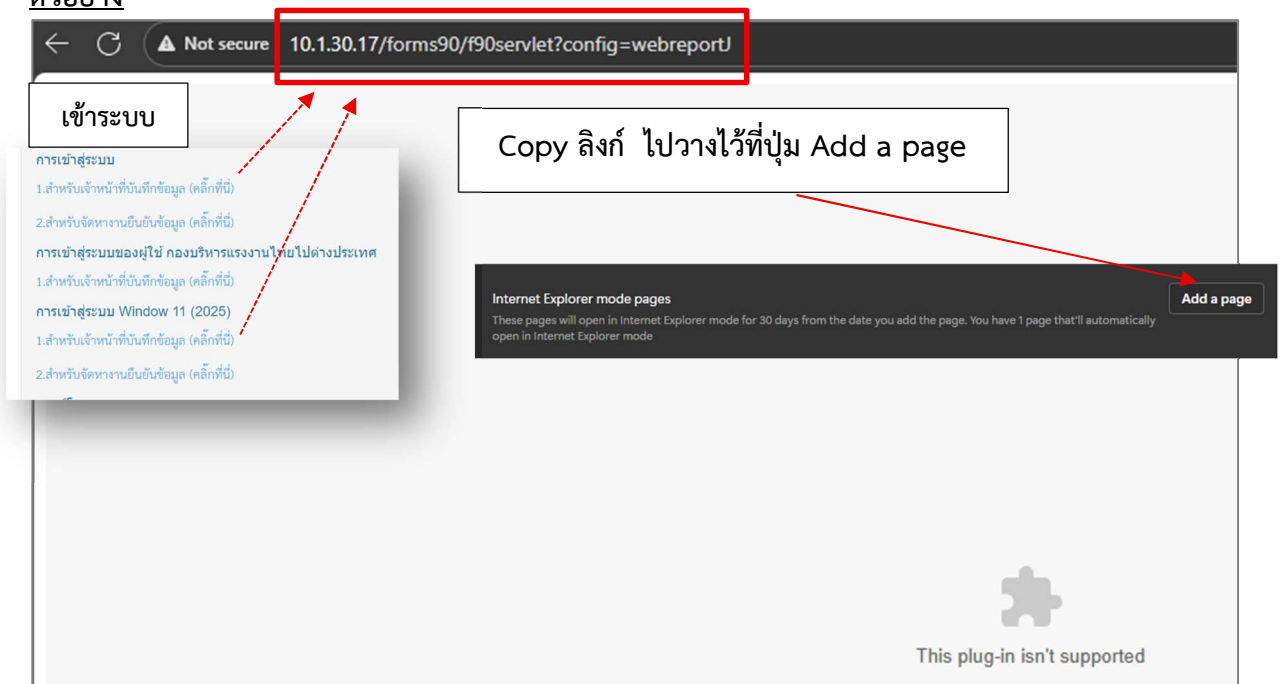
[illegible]

Not secure 10.1.30.17/forms90/f90servlet?config=webreportJ

เข้าระบบ

การเข้าสู่ระบบ
1.สำหรับเจ้าหน้าที่บันทึกข้อมูล (คลิ๊กที่นี่)
2.สำหรับจัดหางานยืนยันข้อมูล (คลิ๊กที่นี่)
การเข้าสู่ระบบของผู้ใช้ กองบริหารแรงงานไทยไปต่างประเทศ
1.สำหรับเจ้าหน้าที่บันทึกข้อมูล (คลิ๊กที่นี่)
การเข้าสู่ระบบ Window 11 (2025)
1.สำหรับเจ้าหน้าที่บันทึกข้อมูล (คลิ๊กที่นี่)
2.สำหรับจัดหางานยืนยันข้อมูล (คลิ๊กที่นี่)

Copy ลิงก์ ไปวางไว้ที่ปุ่ม Add a page

Internet Explorer mode pages
These pages will open in Internet Explorer mode for 30 days from the date you add the page. You have 1 page that'll automatically open in Internet Explorer mode
Add a page

This plug-in isn't supported